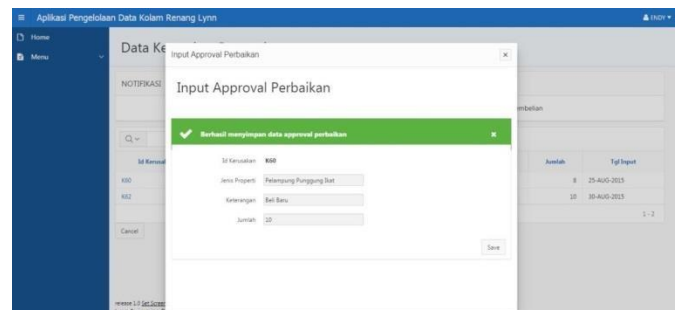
≡ Aplikasi Pengelolaan Data Kolam Renang Lynn

ENDY ▾

Home

Menu

Data Ke

NOTIFIKASI

mbelian

Q∨

Id Kerusal

K60

K62

Cancel

Jumlah

Tgl Input

8 25-AUG-2015

10 30-AUG-2015

1 - 2

release 1.0 Set Screen

Input Approval Perbaikan

×

Input Approval Perbaikan

Berhasil menyimpan data approval perbaikan

×

Id Kerusakan K60

Jenis Properti Pelampung Punggung Biat

Keterangan Beli Baru

Jumlah 10

Save